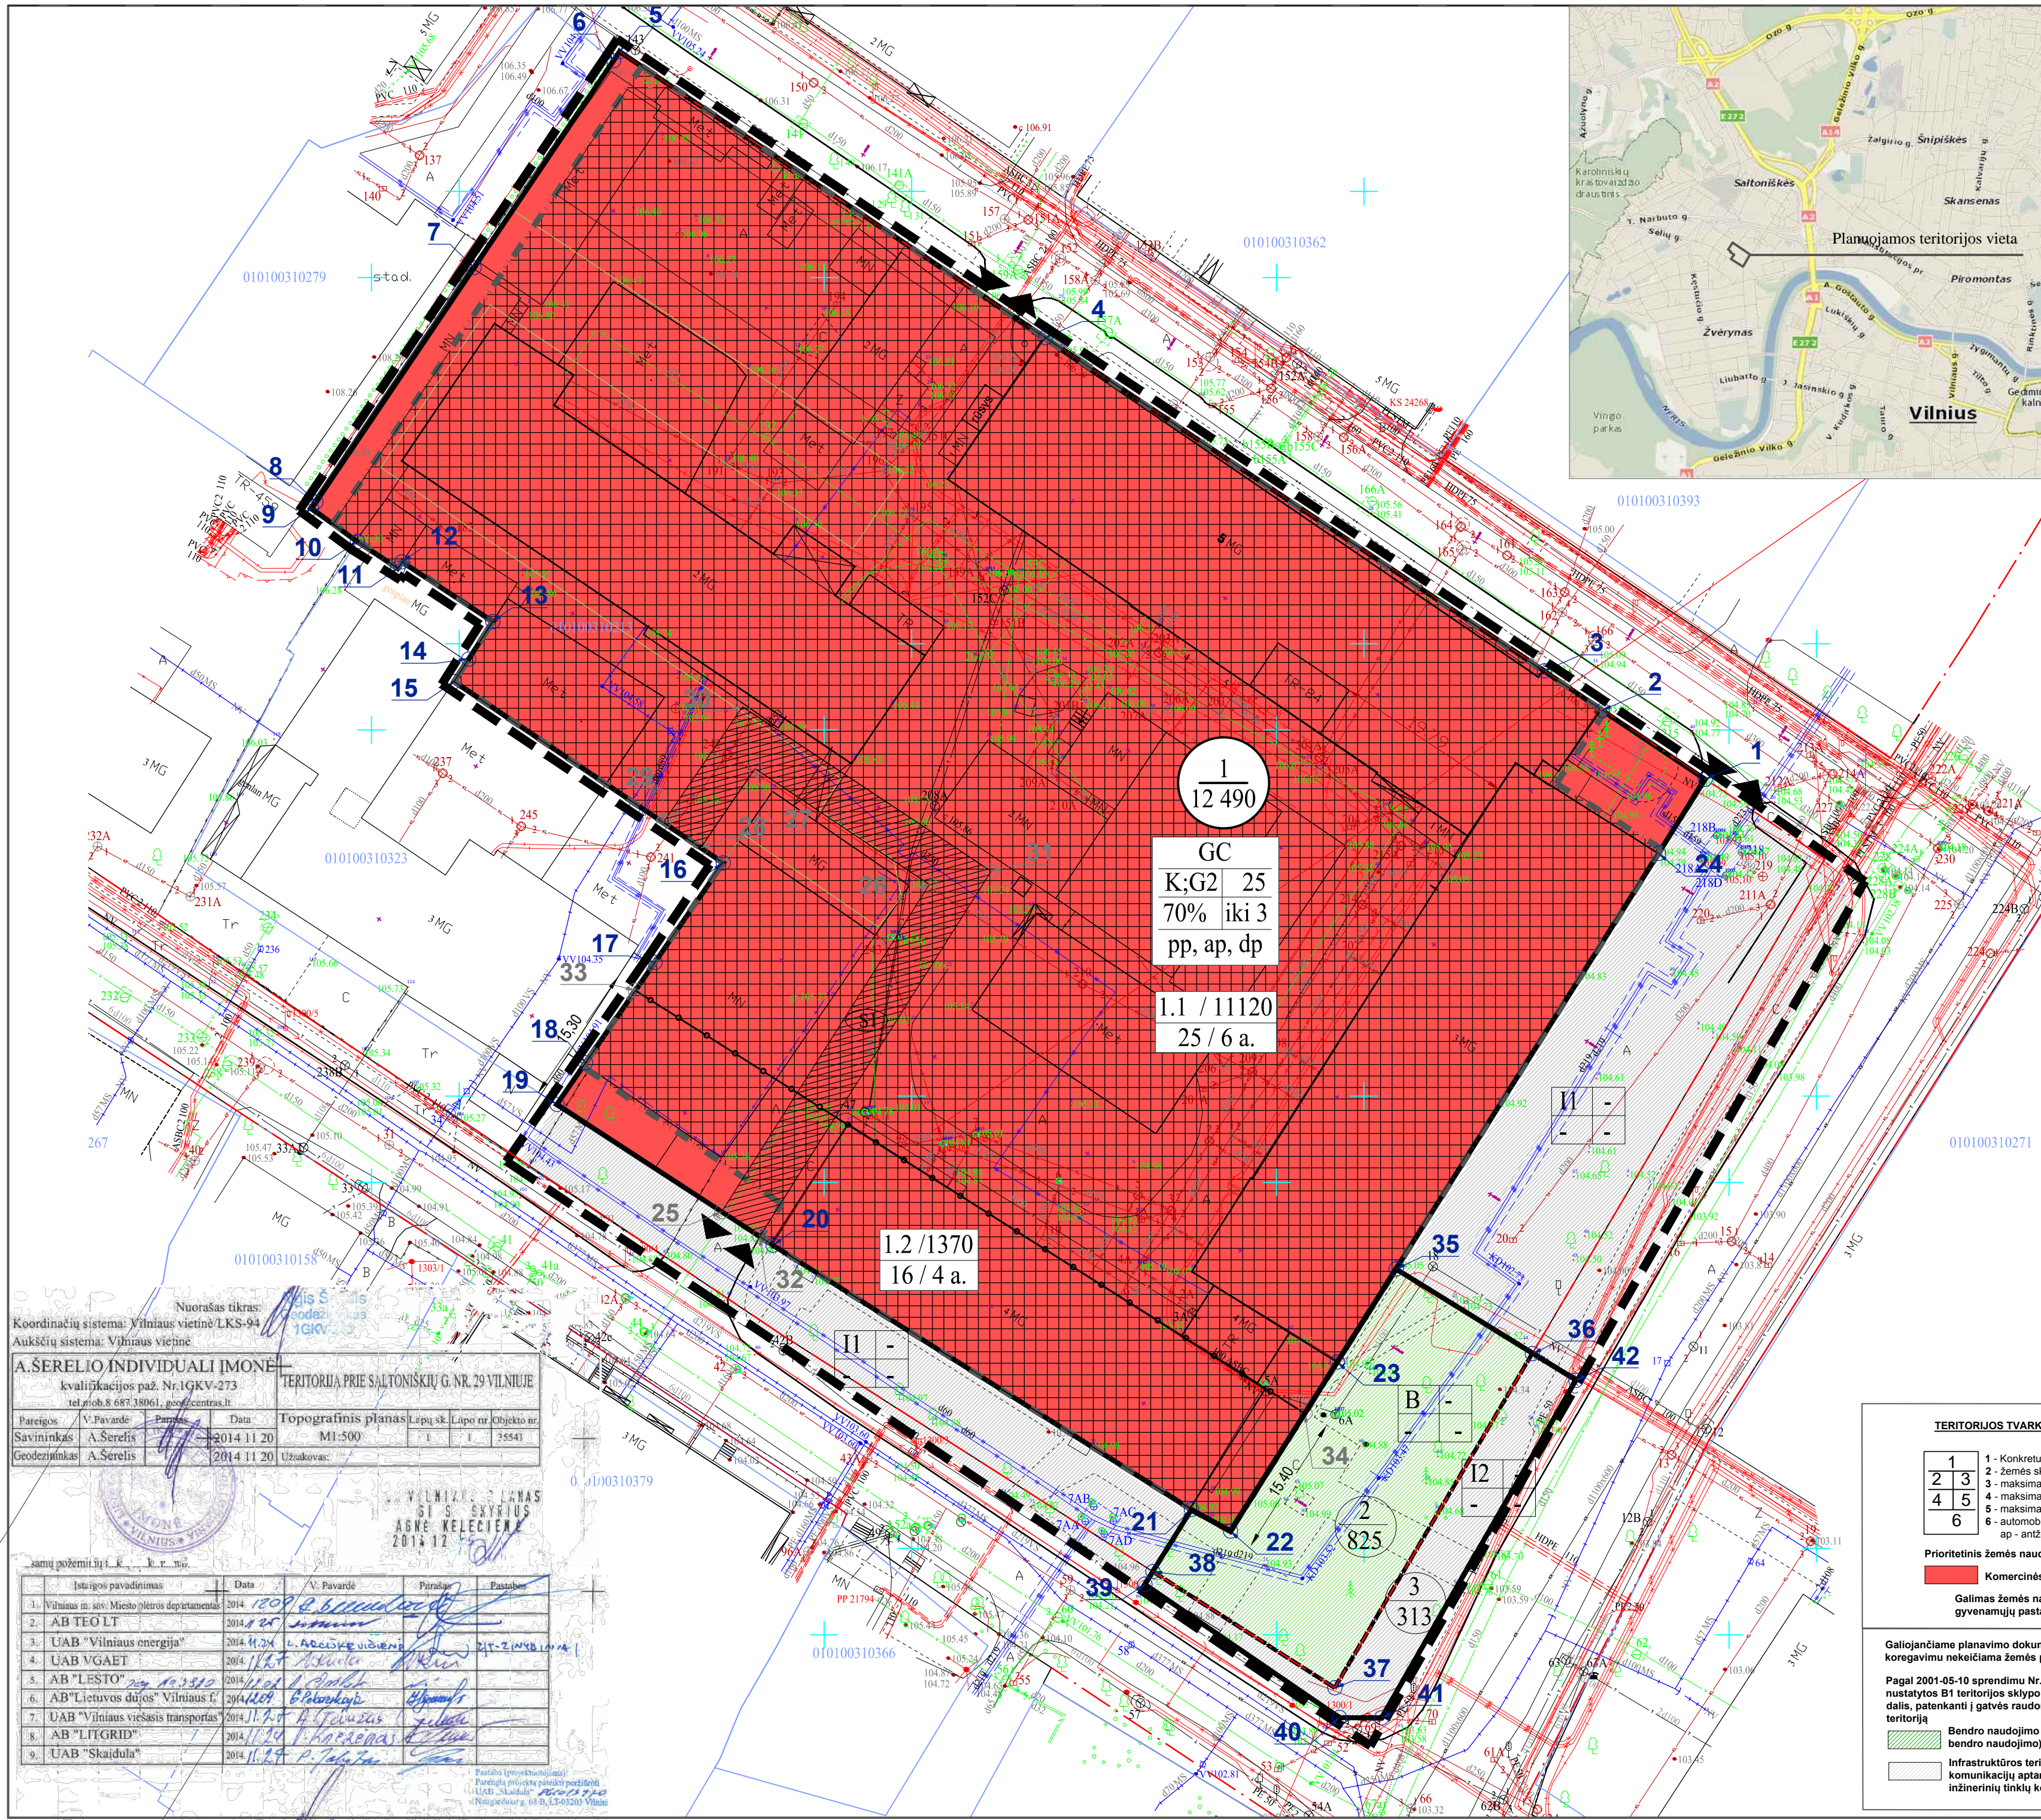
Planuojamos teritorijos vieta

Vilnius

Saltoniškės

Šnipiškės

Skansenas

Žvėrynas

Piromontas

010100310279

010100310362

010100310393

010100310323

010100310271

010100310158

010100310379

010100310366

1
12 490

| GC | |
|---|---|
| K;G2 | 25 |
| 70% | iki 3 |
| pp, ap, dp | |

1.1 / 11120
25 / 6 a.

1.2 /1370
16 / 4 a.

2
825

3
313

I1

I2

B

Nuorašas tikras:
Koordinačių sistema: Vilniaus vietinė/LKS-94
Aukščių sistema: Vilniaus vietinė

A.ŠERELIO INDIVIDUALI ĮMONĖ
kvalifikacijos paž. Nr.1GKV-273
tel.mob.8 687 38061, geo@centras.lt

TERITORIJA PRIE SALTONIŠKIŲ G. NR. 29 VILNIUJE

| Pareigos | V.Pavardė | Parašas | Data | Topografinis planas | Lapų sk. | Lapo nr. | Objekto nr. |
|---|---|---|---|---|---|---|---|
| Savininkas | A.Šerelis | | 2014 11 20 | M1:500 | 1 | 1 | 35541 |
| Geodezininkas | A.Šerelis | | 2014 11 20 | Užsakovas: | | | |

| | Įstaigos pavadinimas | Data | V. Pavardė | Parašas | Pastabos |
|---|---|---|---|---|---|
| 1. | Vilniaus m. sav. Miesto plėtros departamentas | 2014. 12 09 | | | |
| 2. | AB TEO LT | 2014. 11 25 | | | |
| 3. | UAB "Vilniaus energija" | 2014. 11 24 | | | |
| 4. | UAB VGAET | 2014. 11 25 | | | |
| 5. | AB "LESTO" | 2014. 12 01 | | | |
| 6. | AB"Lietuvos dujos" Vilniaus f. | 2014. 12 04 | | | |
| 7. | UAB "Vilniaus viešasis transportas" | 2014. 11 25 | | | |
| 8. | AB "LITGRID" | 2014. 11 24 | | | |
| 9. | UAB "Skaidula" | 2014. 11 24 | | | |

TERITORIJOS TVARK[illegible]

1 - Konkretu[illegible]
2 - žemės s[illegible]
3 - maksima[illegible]
4 - maksima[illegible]
5 - maksima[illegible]
6 - automob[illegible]
ap - antž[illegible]

Prioritetinis žemės nau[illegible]

Komercinė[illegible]

Galimas žemės na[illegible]
gyvenamųjų pasta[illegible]

Galiojančiame planavimo dokum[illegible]
koregavimu nekeičiama žemės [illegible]

Pagal 2001-05-10 sprendimu Nr.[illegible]
nustatytos B1 teritorijos sklypo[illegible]
dalis, patenkanti į gatvės raudo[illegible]
teritoriją

Bendro naudojimo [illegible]
bendro naudojimo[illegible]

Infrastruktūros teri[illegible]
komunikacijų aptar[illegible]
inžinerinių tinklų k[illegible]